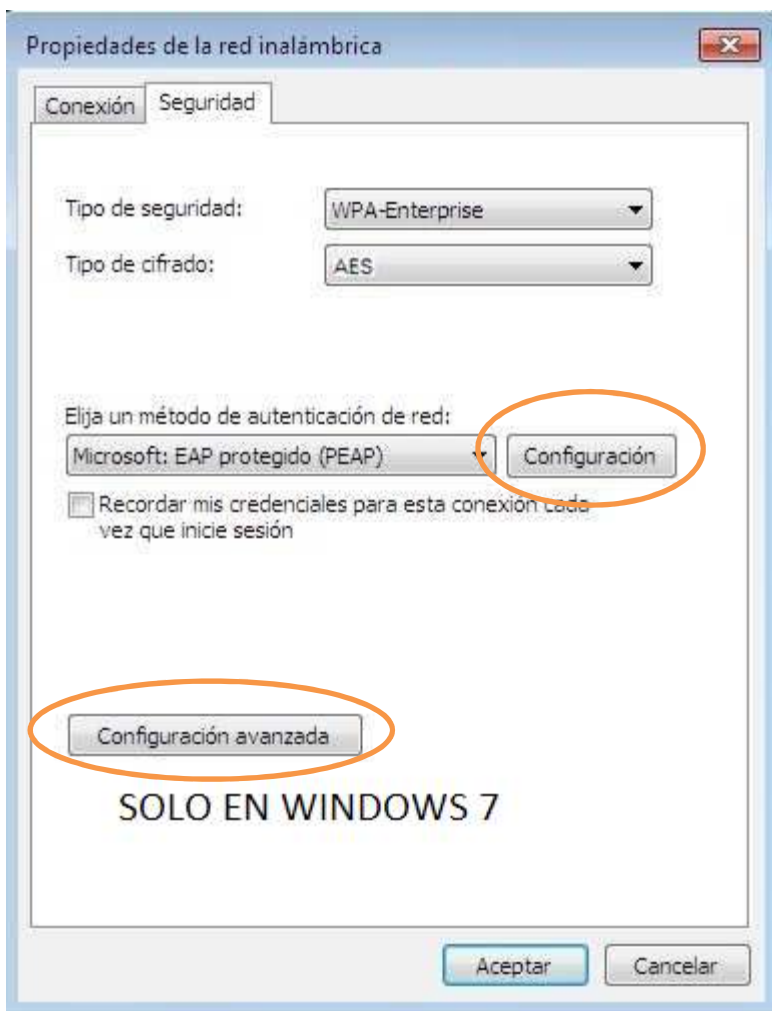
Propiedades de la red inalámbrica

Conexión | Seguridad

Tipo de seguridad: WPA-Enterprise

Tipo de cifrado: AES

Elija un método de autenticación de red:

Microsoft: EAP protegido (PEAP)

Configuración

Recordar mis credenciales para esta conexión cada vez que inicie sesión

Configuración avanzada

SOLO EN WINDOWS 7

Aceptar

Cancelar